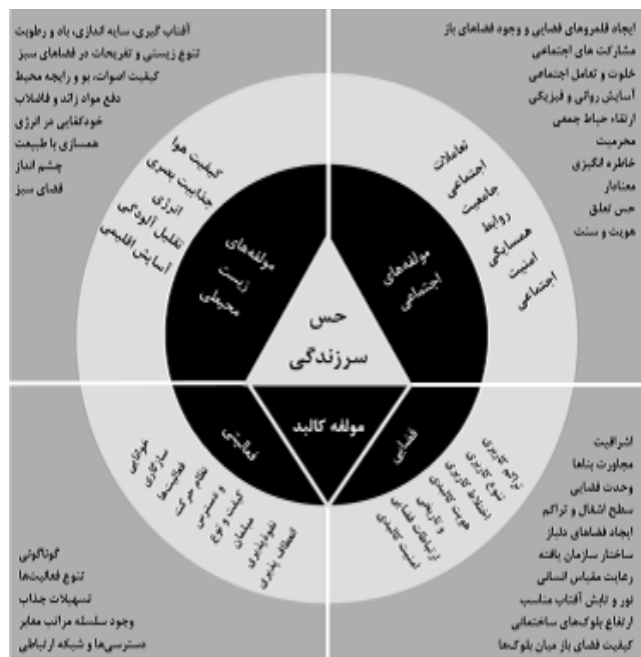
ایجاد قلمروهای فضایی و وجود فضاهای باز
مشارکت های اجتماعی
خلوت و تعامل اجتماعی
آسایش روانی و فیزیکی
ارتقاء خاطر جمعی
محرمیت
خاطره انگیزی
معنادار
حس تعلق
هویت و سنت

آفتاب گیری، سایه اندازی، باد و رطوبت
تنوع زیستی و تفریحات در فضاهای سبز
کیفیت اصوات، بو و رایحه محیط
دفع مواد زائد و فاضلاب
خودکفایی در انرژی
همسازی با طبیعت
چشم انداز
فضای سبز

تعاملات اجتماعی
جامعیت روابط
همسایگی
امنیت اجتماعی

مولفه‌های اجتماعی

کیفیت هوا
جذابیت بصری
انرژی
تقلیل آلودگی
آسایش اقلیمی

مولفه‌های زیست محیطی

حس سرزندگی

مولفه کالبد

فضایی

تراکم کاربری
تنوع کاربری
اختلاط کاربری
هویت کالبدی و تاریخی
ارتباطات فضایی
امنیت کالبدی

فعالیتی

خوانایی
سازگاری فعالیت‌ها
نظام حرکت و دسترسی
کیفیت و تنوع مبلمان
انعطاف‌پذیری
نفوذپذیری

اشرافیت
مجاورت بناها
وحدت فضایی
سطح اشغال و تراکم
ایجاد فضاهای دلباز
ساختار سازمان یافته
رعایت مقیاس انسانی
نور و تابش آفتاب مناسب
ارتفاع بلوک‌های ساختمانی
کیفیت فضای باز میان بلوک‌ها

گوناگونی
تنوع فعالیت‌ها
تسهیلات جذاب
وجود سلسله مراتب معابر
دسترسی‌ها و شبکه ارتباطی